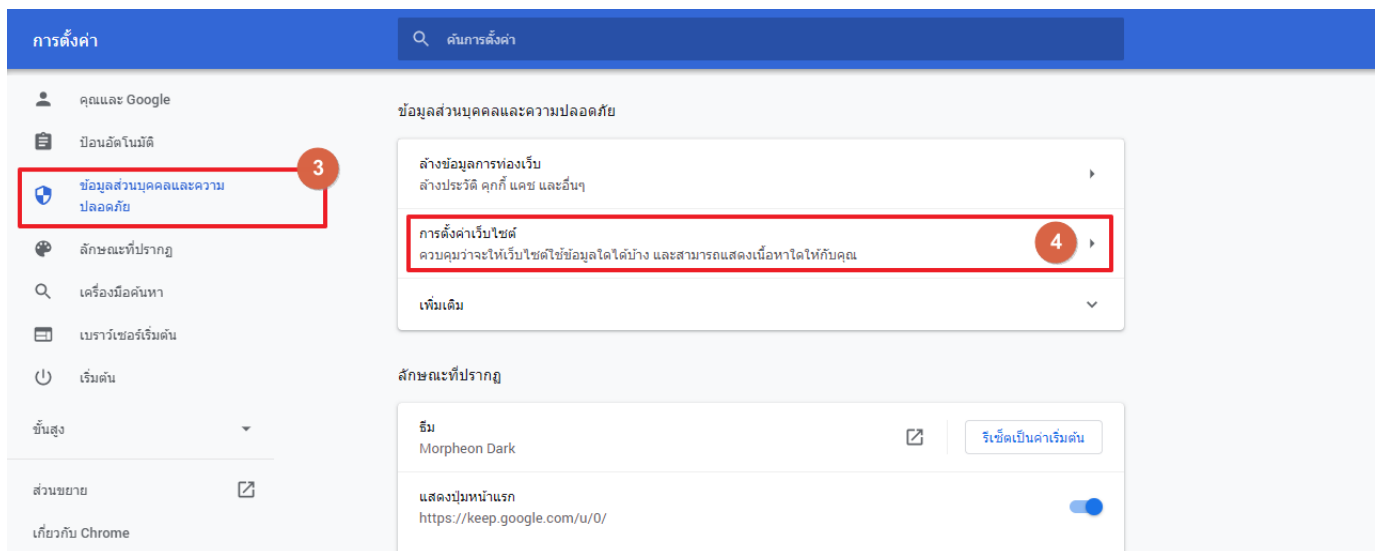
การตั้งค่า

ค้นการตั้งค่า

คุณและ Google
ป้อนอัตโนมัติ
ข้อมูลส่วนบุคคลและความปลอดภัย
3
ลักษณะที่ปรากฏ
เครื่องมือค้นหา
เบราว์เซอร์เริ่มต้น
เริ่มต้น
ขั้นสูง
ส่วนขยาย
เกี่ยวกับ Chrome

ข้อมูลส่วนบุคคลและความปลอดภัย

ล้างข้อมูลการท่องเว็บ
ล้างประวัติ คุกกี้ แคช และอื่นๆ

การตั้งค่าเว็บไซต์
ควบคุมว่าจะให้เว็บไซต์ใช้ข้อมูลใดได้บ้าง และสามารถแสดงเนื้อหาใดให้กับคุณ
4

เพิ่มเติม

ลักษณะที่ปรากฏ

ธีม
Morpheon Dark
รีเซ็ตเป็นค่าเริ่มต้น

แสดงปุ่มหน้าแรก
https://keep.google.com/u/0/